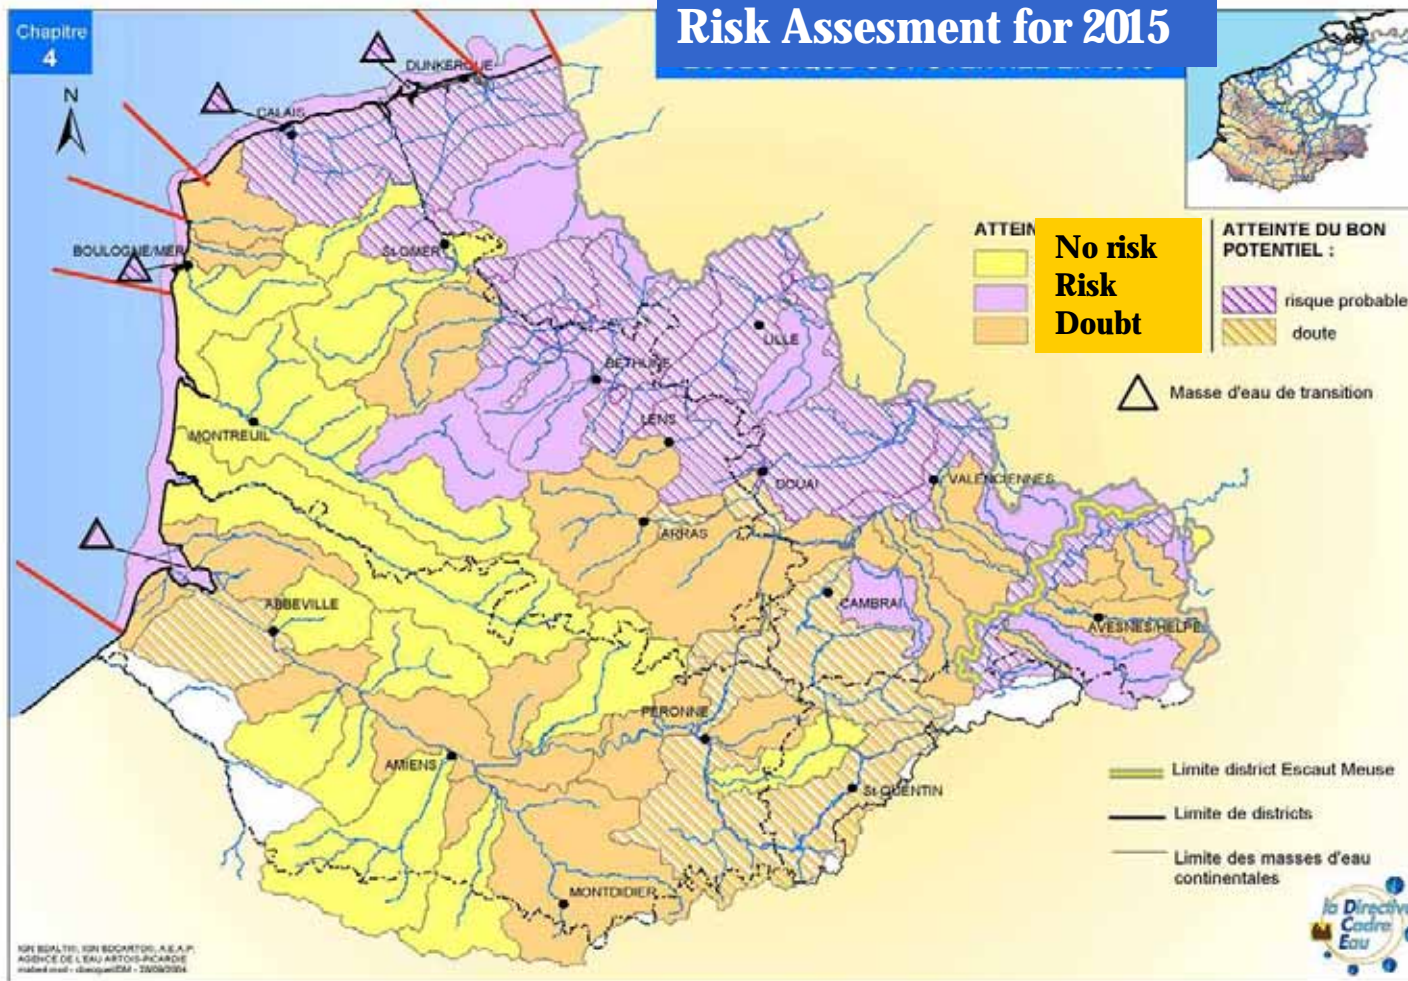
Chapitre 4

Risk Assesment for 2015

N

DUNKERQUE
CALAIS
BOULOGNE/MER
ST-OMER
LILLE
BETHUNE
LENS
DOUAI
VALENCIENNES
MONTREUIL
ARRAS
CAMBRAI
ABBEVILLE
AVESNES/HELPE
PERONNE
AMIENS
St QUENTIN
MONTDIDIER

ATTEIN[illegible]

No risk
Risk
Doubt

ATTEINTE DU BON POTENTIEL :

risque probable

doute

Masse d'eau de transition

Limite district Escaut Meuse

Limite de districts

Limite des masses d'eau continentales

IGN BDALTI®, IGN BDCARTO®, A.E.A.P.
AGENCE DE L'EAU ARTOIS-PICARDIE
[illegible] - 23/09/2004

la Directive Cadre Eau